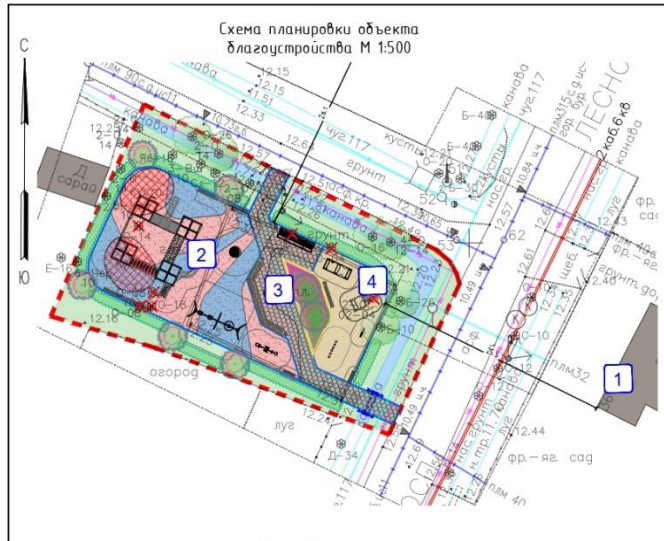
Схема планировки объекта благоустройства М 1:500

С

Ю

1

2

3

4

Д сарай

канава

грунт

чуг.117

кусты

огород

луг

фр.-яг. сад

ЛЕСНО

2 каб.6 кв

плм32

12.15

12.15

12.31

12.33

12.44

12.18

Б-40

Е-16

Д-34

52

53

62